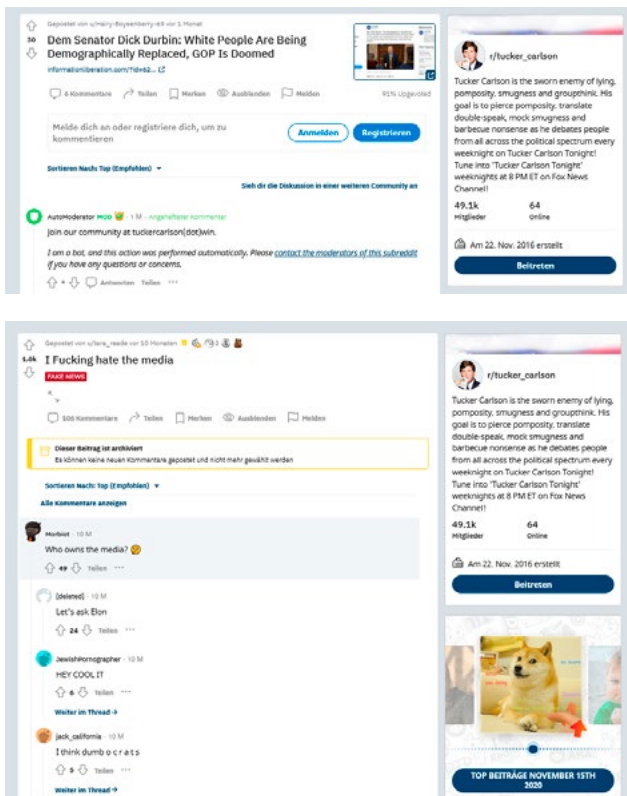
30

Gepostet von u/Harry-Boysenberry-69 vor 5 Monat

Dem Senator Dick Durbin: White People Are Being Demographically Replaced, GOP Is Doomed

informationliberation.com/?id=62...

6 Kommentare Teilen Merken Ausblenden Melden 91% Upgevoted

Melde dich an oder registriere dich, um zu kommentieren

Anmelden Registrieren

Sortieren Nach: Top (Empfohlen)

Sieh dir die Diskussion in einer weiteren Community an

AutoModerator MOD · 1 M · Angehefteter Kommentar

Join our community at tuckercarlson(dot)win.

I am a bot, and this action was performed automatically. Please contact the moderators of this subreddit if you have any questions or concerns.

Antworten Teilen ···

r/tucker_carlson

Tucker Carlson is the sworn enemy of lying, pomposity, smugness and groupthink. His goal is to pierce pomposity, translate double-speak, mock smugness and barbecue nonsense as he debates people from all across the political spectrum every weeknight on Tucker Carlson Tonight! Tune into 'Tucker Carlson Tonight' weeknights at 8 PM ET on Fox News Channel!!

49.1k Mitglieder

64 Online

Am 22. Nov. 2016 erstellt

Beitreten

5.0k

Gepostet von u/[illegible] vor 10 Monaten

I Fucking hate the media

FAKE NEWS

506 Kommentare Teilen Merken Ausblenden Melden

Dieser Beitrag ist archiviert

Es können keine neuen Kommentare gepostet und nicht mehr gewählt werden

Sortieren Nach: Top (Empfohlen)

Alle Kommentare anzeigen

Morbiot · 10 M

Who owns the media? 🤔

49 Teilen ···

[deleted] · 10 M

Let's ask Elon

24 Teilen ···

JewishPornographer · 10 M

HEY COOL IT

6 Teilen ···

Weiter im Thread →

jack_california · 10 M

I think dumb o c r a t s

9 Teilen ···

Weiter im Thread →

r/tucker_carlson

Tucker Carlson is the sworn enemy of lying, pomposity, smugness and groupthink. His goal is to pierce pomposity, translate double-speak, mock smugness and barbecue nonsense as he debates people from all across the political spectrum every weeknight on Tucker Carlson Tonight! Tune into 'Tucker Carlson Tonight' weeknights at 8 PM ET on Fox News Channel!!

49.1k Mitglieder

64 Online

Am 22. Nov. 2016 erstellt

Beitreten

TOP BEITRÄGE NOVEMBER 15TH 2020